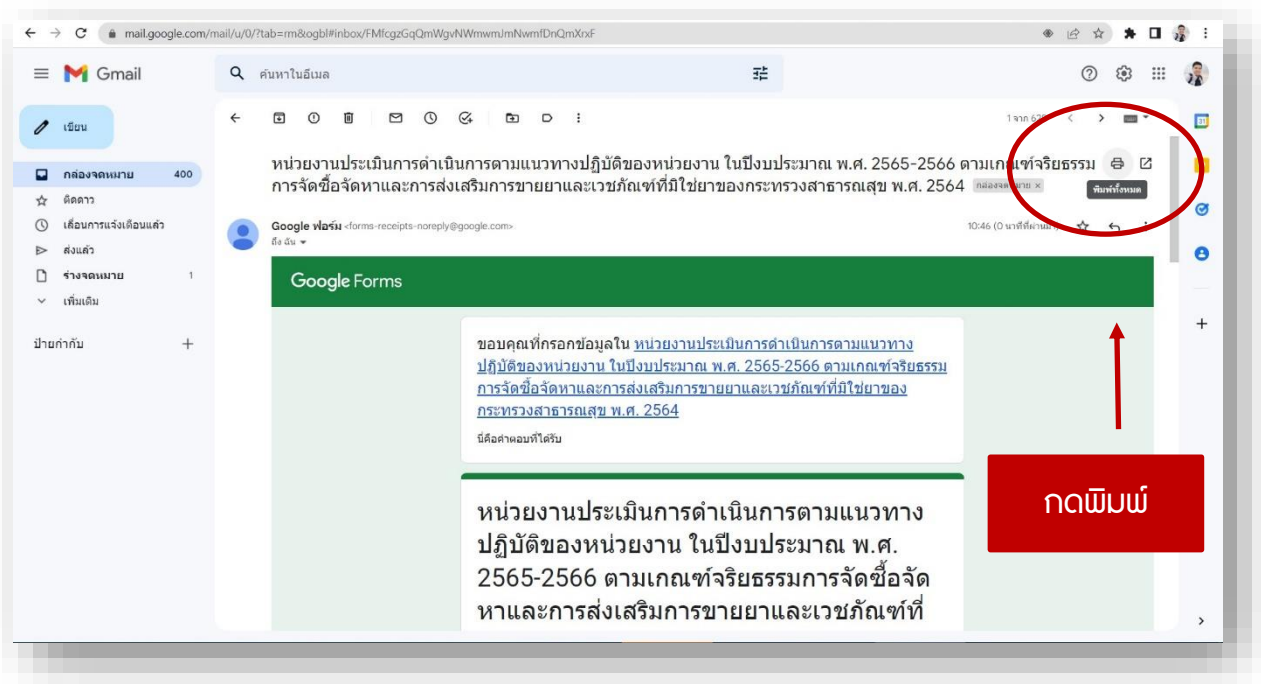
mail.google.com/mail/u/0/?tab=rm&ogbl#inbox/FMfcgzGqQmWgvNWmwmJmNwmfDnQmXrxF

Gmail

ค้นหาในอีเมล

เขียน

กล่องจดหมาย 400

ติดดาว

เลื่อนการแจ้งเตือนแล้ว

ส่งแล้ว

ร่างจดหมาย 1

เพิ่มเติม

ป้ายกำกับ +

1 จาก 67

หน่วยงานประเมินการดำเนินการตามแนวทางปฏิบัติของหน่วยงาน ในปีงบประมาณ พ.ศ. 2565-2566 ตามเกณฑ์จริยธรรมการจัดซื้อจัดหาและการส่งเสริมการขายยาและเวชภัณฑ์ที่มิใช่ยาของกระทรวงสาธารณสุข พ.ศ. 2564 กล่องจดหมาย ×

พิมพ์ทั้งหมด

Google ฟอร์ม <forms-receipts-noreply@google.com>
ถึง ฉัน

10:46 (0 นาทีที่ผ่านมา)

Google Forms

ขอบคุณที่กรอกข้อมูลใน หน่วยงานประเมินการดำเนินการตามแนวทางปฏิบัติของหน่วยงาน ในปีงบประมาณ พ.ศ. 2565-2566 ตามเกณฑ์จริยธรรมการจัดซื้อจัดหาและการส่งเสริมการขายยาและเวชภัณฑ์ที่มิใช่ยาของกระทรวงสาธารณสุข พ.ศ. 2564

นี่คือคำตอบที่ได้รับ

หน่วยงานประเมินการดำเนินการตามแนวทางปฏิบัติของหน่วยงาน ในปีงบประมาณ พ.ศ. 2565-2566 ตามเกณฑ์จริยธรรมการจัดซื้อจัดหาและการส่งเสริมการขายยาและเวชภัณฑ์ที่

กดพิมพ์